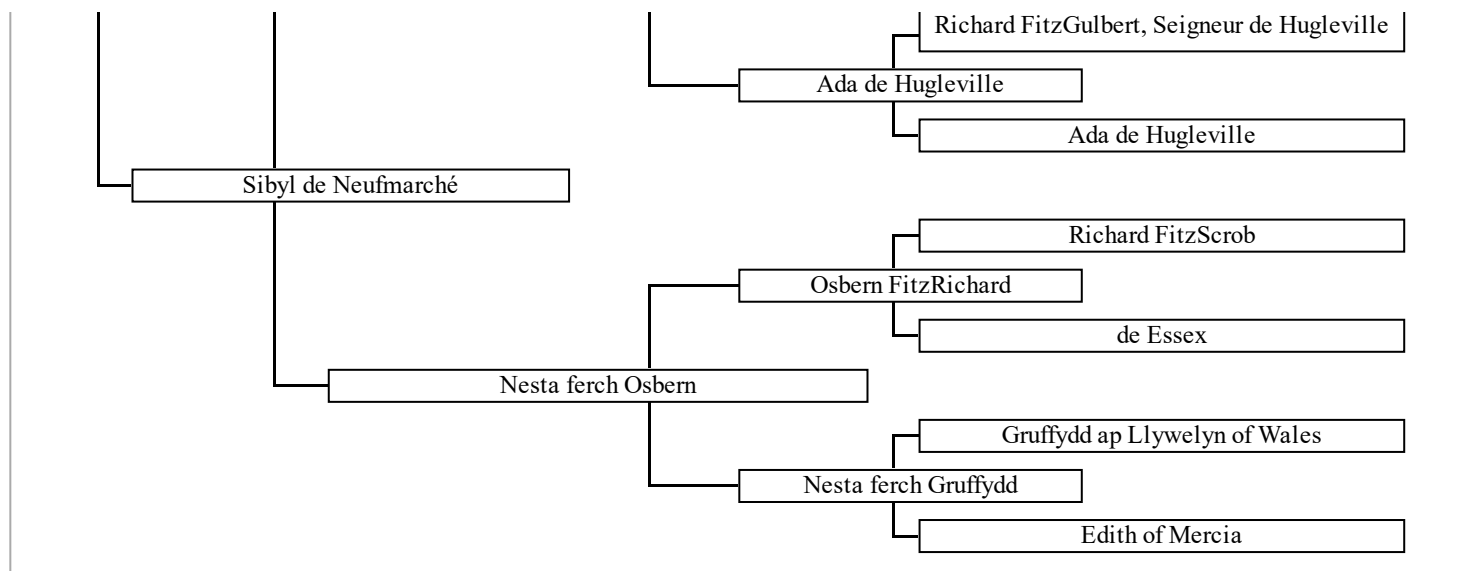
Richard FitzGulbert, Seigneur de Hugleville

Ada de Hugleville

Ada de Hugleville

Sibyl de Neufmarché

Richard FitzScrob

Osbern FitzRichard

de Essex

Nesta ferch Osbern

Gruffydd ap Llywelyn of Wales

Nesta ferch Gruffydd

Edith of Mercia